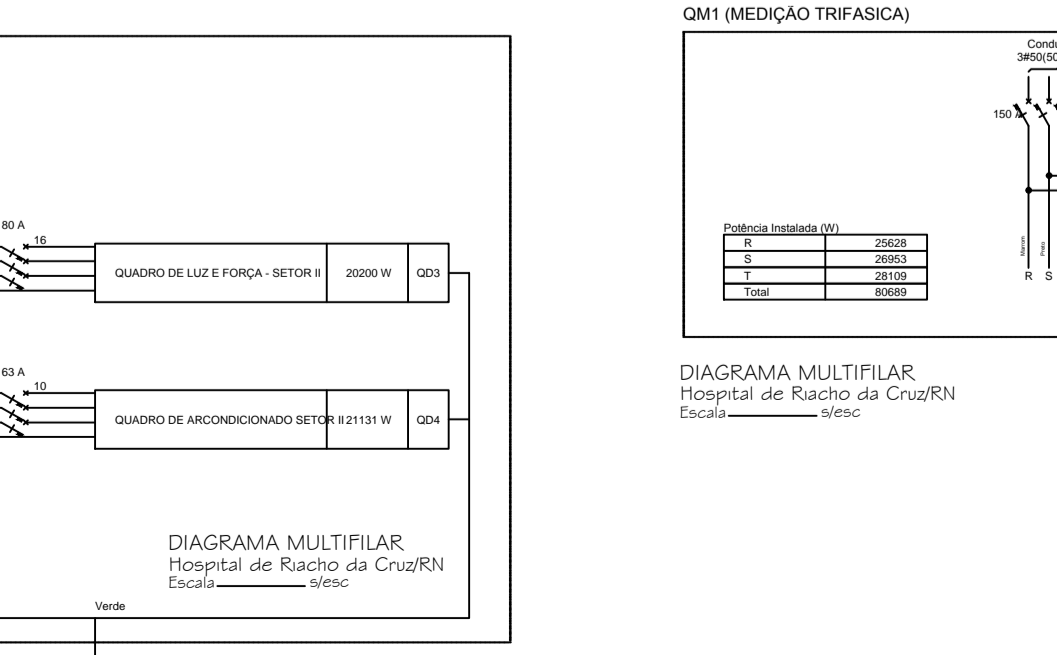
80 A
16
QUADRO DE LUZ E FORÇA - SETOR II
20200 W
QD3

63 A
10
QUADRO DE ARCONDICIONADO SETOR II
21131 W
QD4

DIAGRAMA MULTIFILAR
Hospital de Riacho da Cruz/RN
Escala _________ s/esc

Verde

QM1 (MEDIÇÃO TRIFASICA)

Condu
3#50(50

150 A

Potência Instalada (W)

| R | 25628 |
|---|---|
| S | 26953 |
| T | 28109 |
| Total | 80689 |

Marrom
Preto
R S

DIAGRAMA MULTIFILAR
Hospital de Riacho da Cruz/RN
Escala _________ s/esc